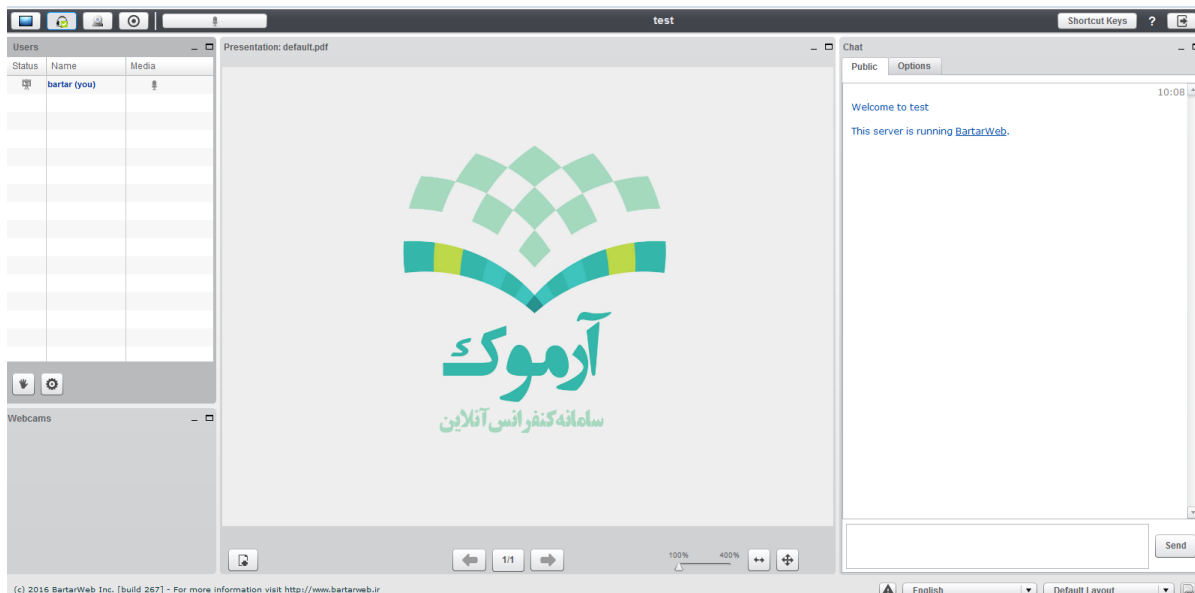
test

Shortcut Keys

?

Users

| Status | Name | Media |
|---|---|---|
| | bartar (you) | |

Webcams

Presentation: default.pdf

آرموک

سامانه کنفرانس آنلاین

1/1

100%

400%

Chat

Public

Options

10:08

Welcome to test

This server is running BartarWeb.

Send

(c) 2016 BartarWeb Inc. [build 267] - For more information visit http://www.bartarweb.ir

English

Default Layout